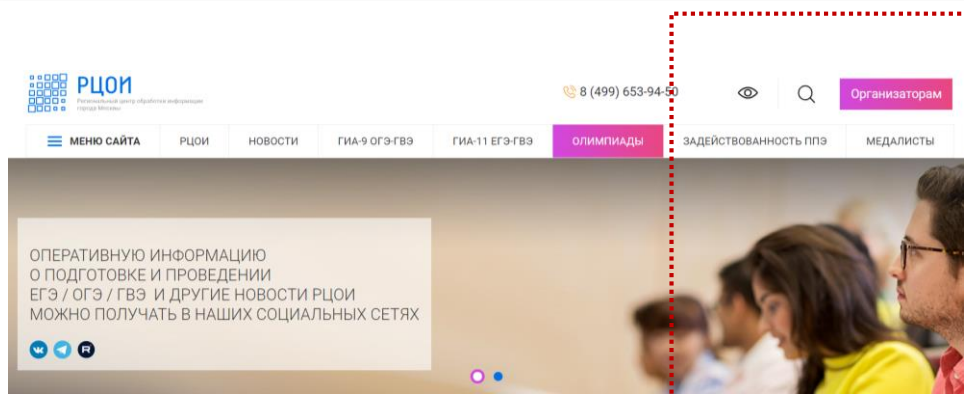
РЦОИ
Региональный центр обработки информации города Москвы

8 (499) 653-94-50

Организаторам

МЕНЮ САЙТА | РЦОИ | НОВОСТИ | ГИА-9 ОГЭ-ГВЭ | ГИА-11 ЕГЭ-ГВЭ | ОЛИМПИАДЫ | ЗАДЕЙСТВОВАННОСТЬ ППЭ | МЕДАЛИСТЫ

ОПЕРАТИВНУЮ ИНФОРМАЦИЮ О ПОДГОТОВКЕ И ПРОВЕДЕНИИ ЕГЭ / ОГЭ / ГВЭ И ДРУГИЕ НОВОСТИ РЦОИ МОЖНО ПОЛУЧАТЬ В НАШИХ СОЦИАЛЬНЫХ СЕТЯХ